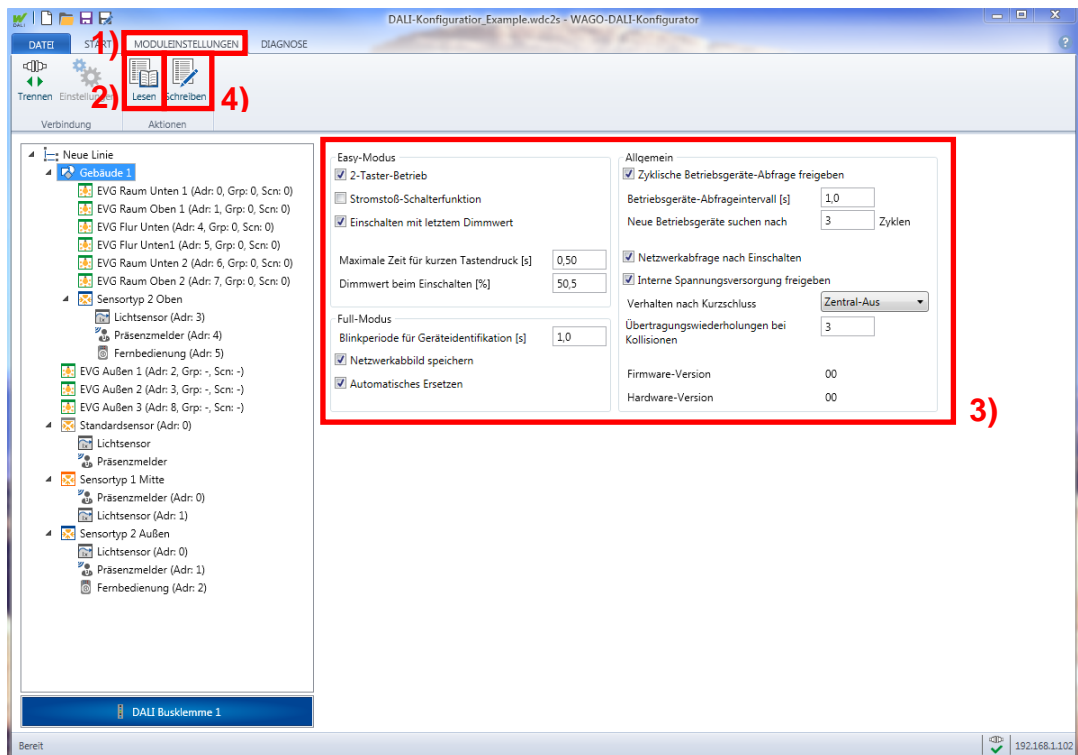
DALI-Konfigurator_Example.wdc2s - WAGO-DALI-Konfigurator

DATEI START 1) MODULEINSTELLUNGEN DIAGNOSE

Trennen Einstellungen 2) Lesen Schreiben 4)

Verbindung Aktionen

Neue Linie
Gebäude 1
EVG Raum Unten 1 (Adr: 0, Grp: 0, Scn: 0)
EVG Raum Oben 1 (Adr: 1, Grp: 0, Scn: 0)
EVG Flur Unten (Adr: 4, Grp: 0, Scn: 0)
EVG Flur Unten1 (Adr: 5, Grp: 0, Scn: 0)
EVG Raum Unten 2 (Adr: 6, Grp: 0, Scn: 0)
EVG Raum Oben 2 (Adr: 7, Grp: 0, Scn: 0)
Sensortyp 2 Oben
Lichtsensor (Adr: 3)
Präsenzmelder (Adr: 4)
Fernbedienung (Adr: 5)
EVG Außen 1 (Adr: 2, Grp: -, Scn: -)
EVG Außen 2 (Adr: 3, Grp: -, Scn: -)
EVG Außen 3 (Adr: 8, Grp: -, Scn: -)
Standardsensor (Adr: 0)
Lichtsensor
Präsenzmelder
Sensortyp 1 Mitte
Präsenzmelder (Adr: 0)
Lichtsensor (Adr: 1)
Sensortyp 2 Außen
Lichtsensor (Adr: 0)
Präsenzmelder (Adr: 1)
Fernbedienung (Adr: 2)

DALI Busklemme 1

Easy-Modus
2-Taster-Betrieb
Stromstoß-Schalterfunktion
Einschalten mit letztem Dimmwert
Maximale Zeit für kurzen Tastendruck [s] 0,50
Dimmwert beim Einschalten [%] 50,5

Full-Modus
Blinkperiode für Geräteidentifikation [s] 1,0
Netzwerkabbild speichern
Automatisches Ersetzen

Allgemein
Zyklische Betriebsgeräte-Abfrage freigeben
Betriebsgeräte-Abfrageintervall [s] 1,0
Neue Betriebsgeräte suchen nach 3 Zyklen
Netzwerkabfrage nach Einschalten
Interne Spannungsversorgung freigeben
Verhalten nach Kurzschluss Zentral-Aus
Übertragungswiederholungen bei Kollisionen 3
Firmware-Version 00
Hardware-Version 00

3)

Bereit 192.168.1.102